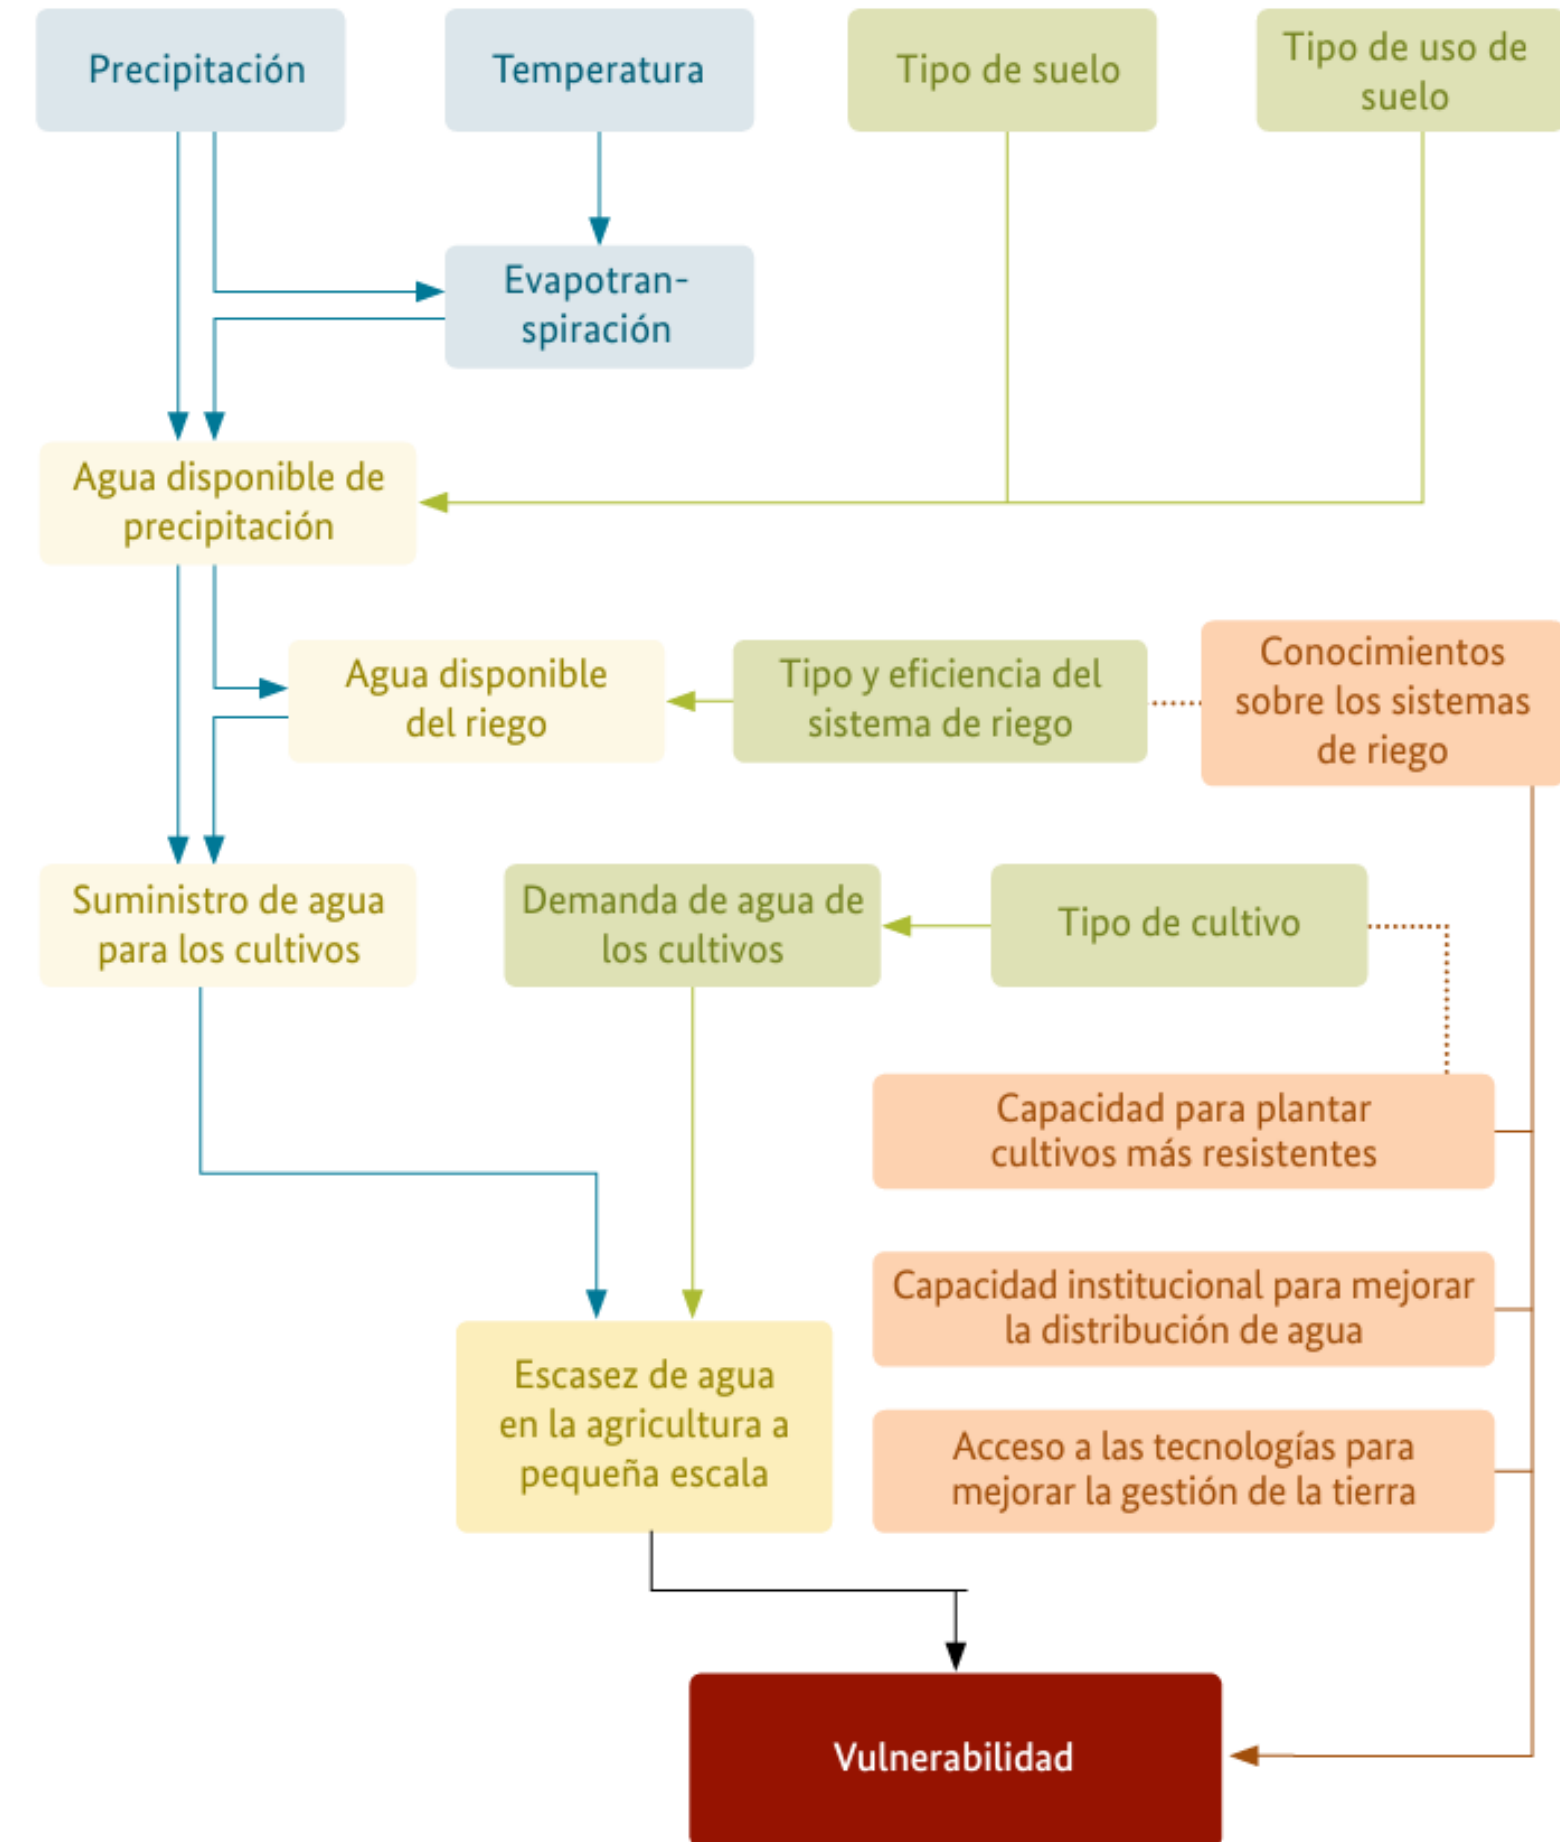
Precipitación

Temperatura

Tipo de suelo

Tipo de uso de suelo

Evapotranspiración

Agua disponible de precipitación

Agua disponible del riego

Tipo y eficiencia del sistema de riego

Conocimientos sobre los sistemas de riego

Suministro de agua para los cultivos

Demanda de agua de los cultivos

Tipo de cultivo

Capacidad para plantar cultivos más resistentes

Capacidad institucional para mejorar la distribución de agua

Acceso a las tecnologías para mejorar la gestión de la tierra

Escasez de agua en la agricultura a pequeña escala

Vulnerabilidad